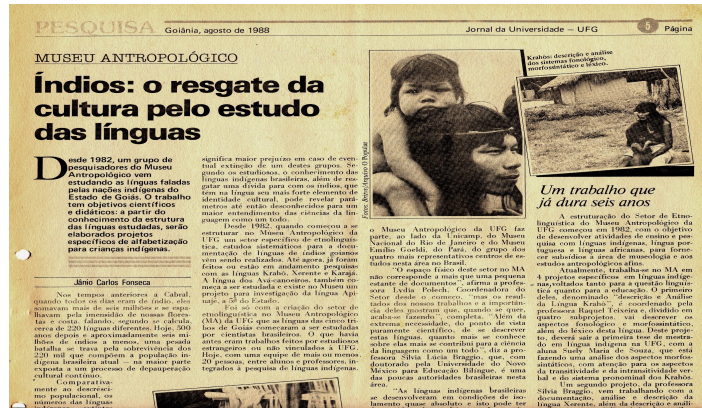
PESQUISA Goiânia, agosto de 1988 Jornal da Universidade - UFG 5 Página

MUSEU ANTROPOLÓGICO

Índios: o resgate da cultura pelo estudo das línguas

Desde 1982, um grupo de pesquisadores do Museu Antropológico vem estudando as línguas faladas pelas nações indígenas do Estado de Goiás. O trabalho tem objetivos científicos e didáticos: a partir do conhecimento da estrutura das línguas estudadas, serão elaborados projetos específicos de alfabetização para crianças indígenas.

Jânio Carlos Fonseca

Nos tempos anteriores a Cabral, quando todos os dias eram do índio, eles somavam mais de seis milhões e se espalhavam pela imensidão de nossas florestas e costa, falando, segundo se calcula, cerca de 220 línguas diferentes. Hoje, 500 anos depois e aproximadamente seis milhões de índios a menos, uma pesada batalha se trava pela sobrevivência dos 220 mil que compõem a população indígena brasileira atual — na maior parte exposta a um processo de depauperação cultural contínuo.

Comparativamente ao decréscimo populacional, o número das línguas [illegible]

significa maior prejuízo em caso de eventual extinção de um destes grupos. Segundo os estudiosos, o conhecimento das línguas indígenas brasileiras, além de resgatar uma dívida para com os índios, que têm na língua seu mais forte elemento de identidade cultural, pode revelar parâmetros até então desconhecidos para um maior entendimento das ciências da linguagem como um todo.

Desde 1982, quando começou a se estruturar no Museu Antropológico da UFG um setor específico de etnolinguística, estudos sistemáticos para a documentação de línguas de índios goianos vêm sendo realizados. Até agora, já foram feitos ou estão em andamento pesquisas com as línguas Krahô, Xerente e Karajá. A língua dos Avá-canoeiros, também começa a ser estudada e existe no Museu um projeto para investigação da língua Apinajé, a 5ª do Estado.

Foi só com a criação do setor de etnolinguística no Museu Antropológico (MA) da UFG que as línguas das cinco tribos de Goiás começaram a ser estudadas por cientistas brasileiros. O que havia antes eram trabalhos feitos por estudiosos estrangeiros ou não vinculados à UFG. Hoje, com uma equipe de mais ou menos 20 pessoas, entre alunos e professores, integrados à pesquisa de línguas indígenas,

Foto: Renato Brito/Opção

o Museu Antropológico da UFG faz parte, ao lado da Unicamp, do Museu Nacional do Rio de Janeiro e do Museu Emílio Goeldi, do Pará, do grupo dos quatro mais representativos centros de estudos nesta área no Brasil.

"O espaço físico deste setor no MA não corresponde a mais que uma pequena estante de documentos", afirma a professora Lydia Poloch, Coordenadora do Setor desde o começo, "mas os resultados dos nossos trabalhos e a importância deles mostram que, quando se quer, acaba-se fazendo", completa. "Além da extrema necessidade, do ponto de vista puramente científico, de se descrever estas línguas, quanto mais se conhece sobre elas mais se contribui para a ciência da linguagem como um todo", diz a professora Sílvia Lúcia Braggio, que, com doutorado pela Universidade do Novo México para Educação Bilíngue, é uma das poucas autoridades brasileiras nesta área.

"As línguas indígenas brasileiras se desenvolveram em condições de isolamento quase absoluto e isto pode ter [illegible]

Krahô: descrição e análise dos sistemas fonológico, morfossintático e léxico.

Um trabalho que já dura seis anos

A estruturação do Setor de Etnolinguística do Museu Antropológico da UFG começou em 1982, com o objetivo de desenvolver atividades de ensino e pesquisa com línguas indígenas, língua portuguesa e línguas africanas, para fornecer subsídios à área de museologia e aos estudos antropológicos afins.

Atualmente, trabalha-se no MA em 4 projetos específicos em línguas indígenas, voltados tanto para a questão linguística quanto para a educação. O primeiro deles, denominado "descrição e Análise da Língua Krahô", e coordenado pela professora Raquel Teixeira e, dividido em quatro subprojetos, vai descrever os aspectos fonológico e morfossintático, além do léxico desta língua. Deste projeto, deverá sair a primeira tese de mestrado em língua indígena na UFG, com a aluna Suely Maria de Souza, que está fazendo uma análise dos aspectos morfossintático, com atenção para os aspectos da transitividade e da intransitividade verbal e do sistema pronominal dos Krahô.

Um segundo projeto, da professora Sílvia Braggio, vem trabalhando com a documentação, análise e descrição da língua Xerente, além da descrição e análi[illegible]